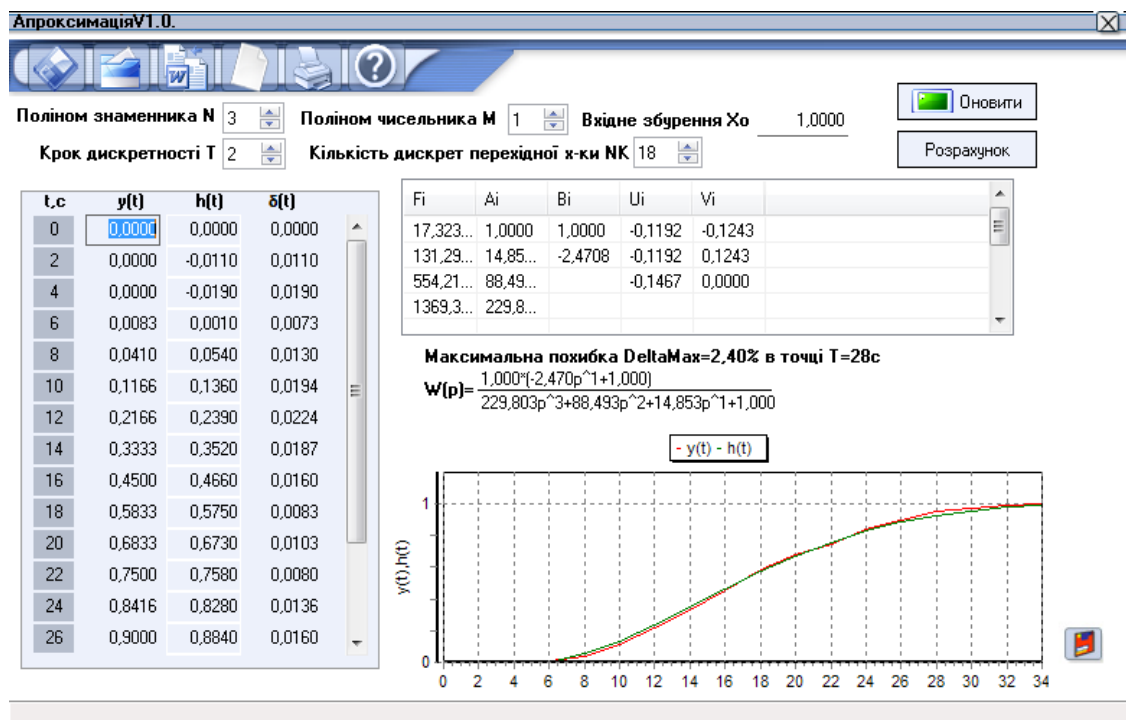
АпроксимаціяV1.0.

Поліном знаменника N 3 Поліном чисельника M 1 Вхідне збурення Xo 1,0000

Крок дискретності T 2 Кількість дискрет перехідної х-ки NK 18

Оновити

Розрахунок

| t,c | y(t) | h(t) | δ(t) |
|---|---|---|---|
| 0 | 0,0000 | 0,0000 | 0,0000 |
| 2 | 0,0000 | -0,0110 | 0,0110 |
| 4 | 0,0000 | -0,0190 | 0,0190 |
| 6 | 0,0083 | 0,0010 | 0,0073 |
| 8 | 0,0410 | 0,0540 | 0,0130 |
| 10 | 0,1166 | 0,1360 | 0,0194 |
| 12 | 0,2166 | 0,2390 | 0,0224 |
| 14 | 0,3333 | 0,3520 | 0,0187 |
| 16 | 0,4500 | 0,4660 | 0,0160 |
| 18 | 0,5833 | 0,5750 | 0,0083 |
| 20 | 0,6833 | 0,6730 | 0,0103 |
| 22 | 0,7500 | 0,7580 | 0,0080 |
| 24 | 0,8416 | 0,8280 | 0,0136 |
| 26 | 0,9000 | 0,8840 | 0,0160 |

| Fi | Ai | Bi | Ui | Vi |
|---|---|---|---|---|
| 17,323... | 1,0000 | 1,0000 | -0,1192 | -0,1243 |
| 131,29... | 14,85... | -2,4708 | -0,1192 | 0,1243 |
| 554,21... | 88,49... | | -0,1467 | 0,0000 |
| 1369,3... | 229,8... | | | |

Максимальна похибка DeltaMax=2,40% в точці T=28с

W(p)= $\frac{1,000*(-2,470p^1+1,000)}{229,803p^3+88,493p^2+14,853p^1+1,000}$

- y(t) - h(t)

y(t),h(t)

1

0

0 2 4 6 8 10 12 14 16 18 20 22 24 26 28 30 32 34